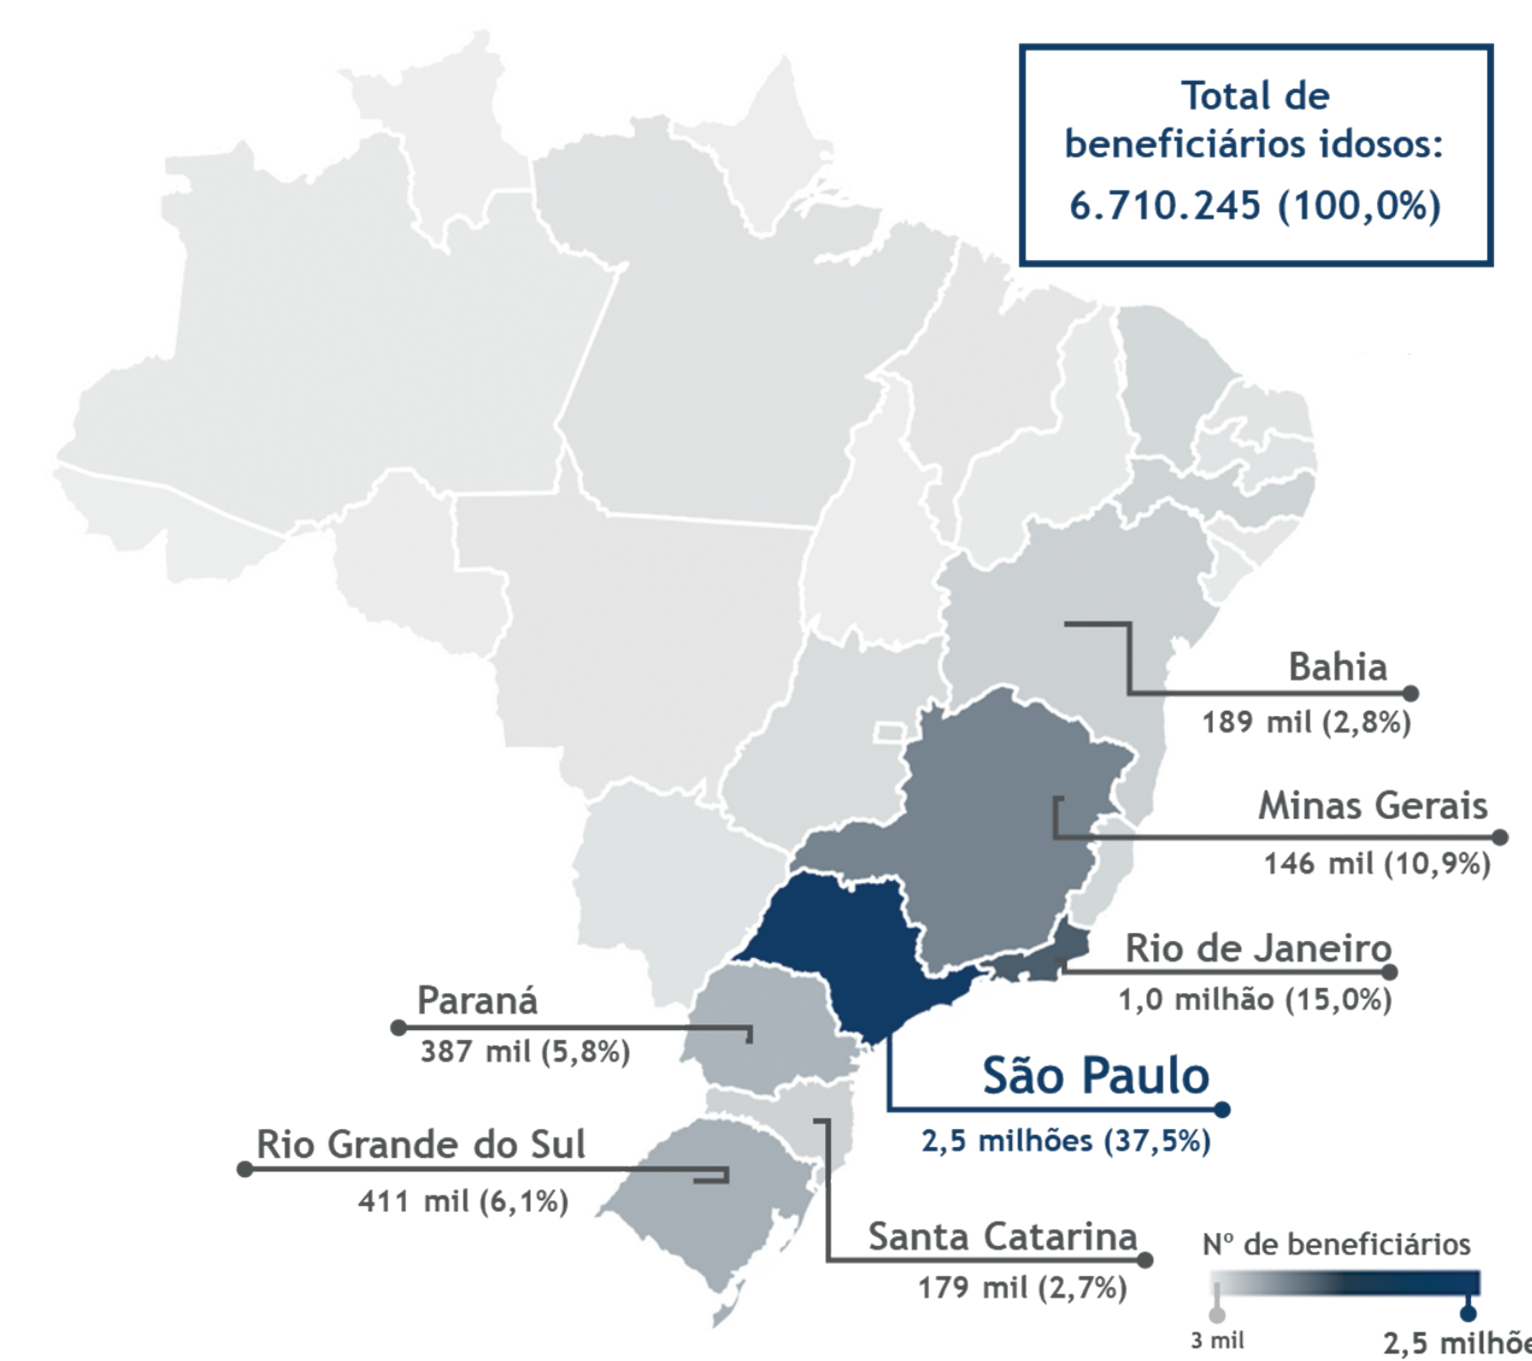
Total de beneficiários idosos:
6.710.245 (100,0%)

Bahia
189 mil (2,8%)

Minas Gerais
146 mil (10,9%)

Rio de Janeiro
1,0 milhão (15,0%)

Paraná
387 mil (5,8%)

São Paulo
2,5 milhões (37,5%)

Rio Grande do Sul
411 mil (6,1%)

Santa Catarina
179 mil (2,7%)

Nº de beneficiários
3 mil
2,5 milhõe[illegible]